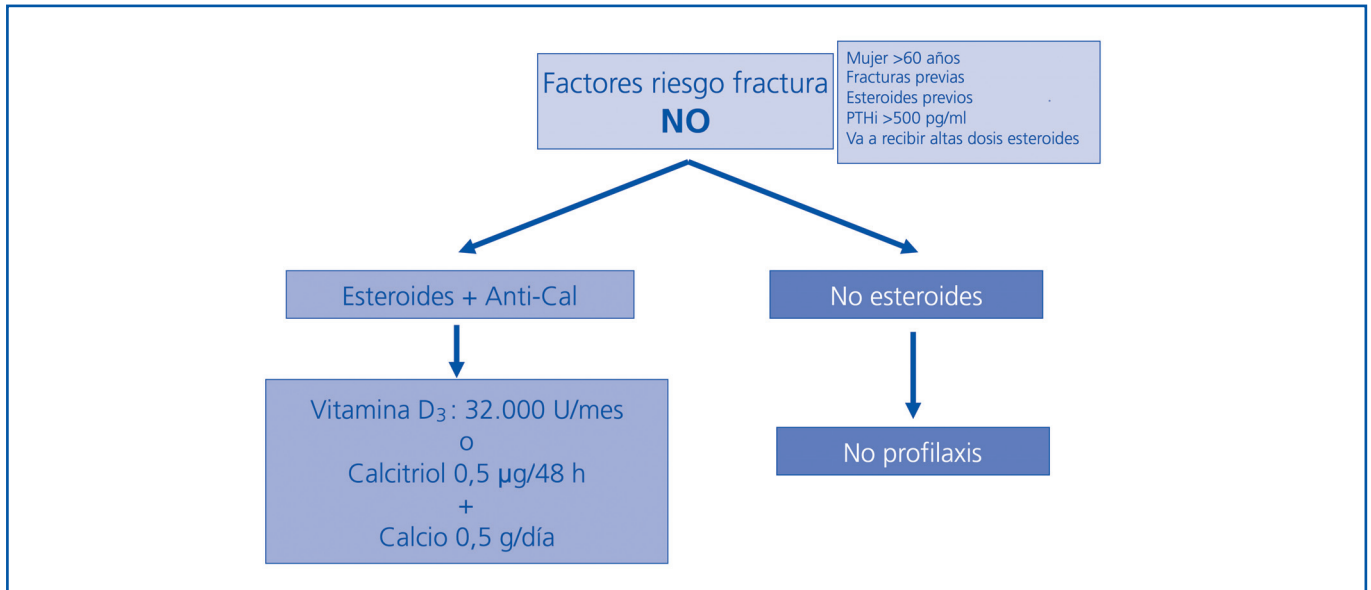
Factores riesgo fractura
NO

Mujer >60 años
Fracturas previas
Esteroides previos
PTHi >500 pg/ml
Va a recibir altas dosis esteroides

Esteroides + Anti-Cal

No esteroides

Vitamina $D_3$: 32.000 U/mes
o
Calcitriol 0,5 µg/48 h
+
Calcio 0,5 g/día

No profilaxis